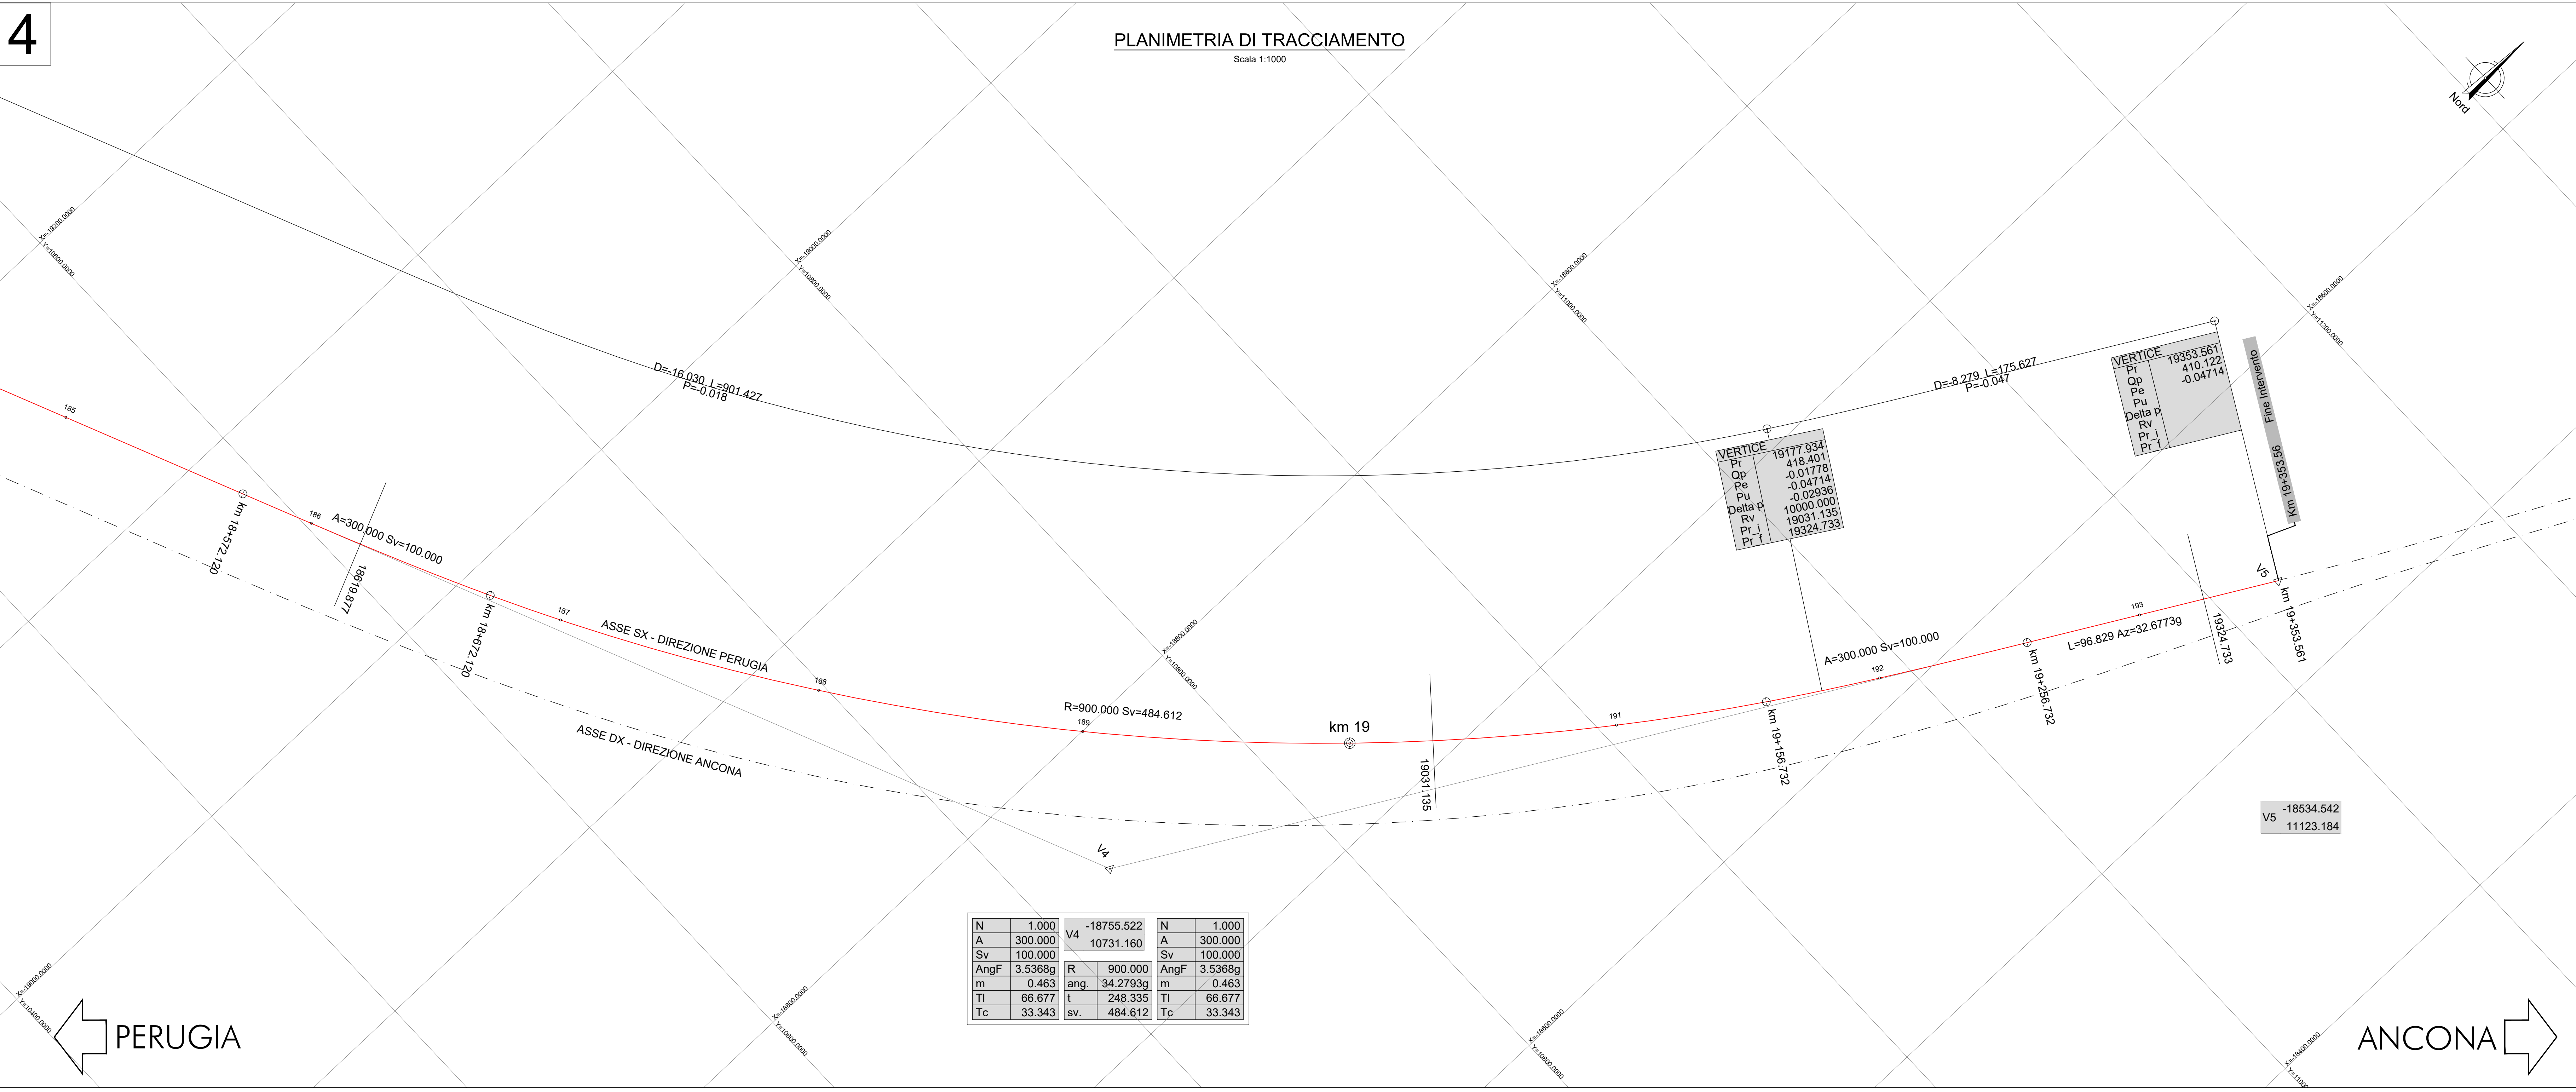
4

PLANIMETRIA DI TRACCIAMENTO
Scala 1:1000

Nord

X=-19200.0000
Y=10600.0000

X=-19000.0000
Y=10800.0000

X=-18800.0000
Y=11000.0000

X=-18600.0000
Y=11200.0000

D=-16.030 L=901.427
P=-0.018

D=-8.279 L=175.627
P=-0.047

VERTICE
Pr 19353.561
Qp 410.122
Pe -0.04714
Pu
Delta p
Rv
Pr_i
Pr_f

Fine Intervento
Km 19+353.56

VERTICE
Pr 19177.934
Qp 418.401
Pe -0.01778
Pu -0.04714
Delta p -0.02936
Rv 10000.000
Pr_i 19031.135
Pr_f 19324.733

185
186
km 18+572.120
A=300.000 Sv=100.000
18619.877
km 18+672.120
187
ASSE SX - DIREZIONE PERUGIA
188
R=900.000 Sv=484.612
189
km 19
19031.135
191
km 19+156.732
A=300.000 Sv=100.000
192
km 19+256.732
193
L=96.829 Az=32.6773g
19324.733
V5
km 19+353.561
ASSE DX - DIREZIONE ANCONA
V4

X=-18800.0000
Y=10800.0000

V5 -18534.542
11123.184

| N | 1.000 | V4 | -18755.522 | N | 1.000 |
|---|---|---|---|---|---|
| A | 300.000 | | 10731.160 | A | 300.000 |
| Sv | 100.000 | | | Sv | 100.000 |
| AngF | 3.5368g | R | 900.000 | AngF | 3.5368g |
| m | 0.463 | ang. | 34.2793g | m | 0.463 |
| Tl | 66.677 | t | 248.335 | Tl | 66.677 |
| Tc | 33.343 | sv. | 484.612 | Tc | 33.343 |

X=-19000.0000
Y=10400.0000

X=-18800.0000
Y=10600.0000

X=-18600.0000
Y=10800.0000

X=-18400.0000
Y=11000

PERUGIA

ANCONA